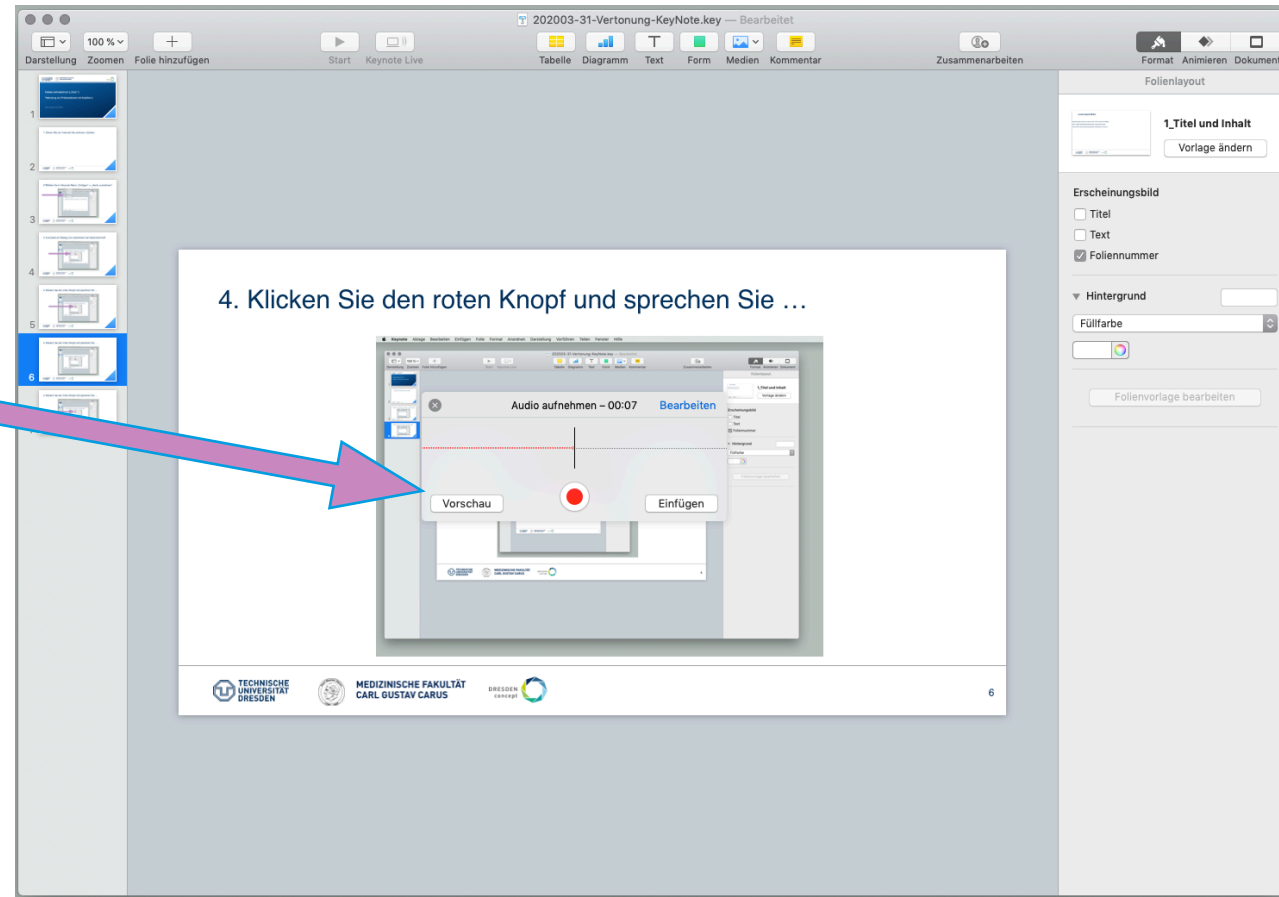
202003-31-Vertonung-KeyNote.key — Bearbeitet

Darstellung Zoomen Folie hinzufügen 100 %

Start Keynote Live

Tabelle Diagramm Text Form Medien Kommentar

Zusammenarbeiten

Format Animieren Dokument

Folienlayout

1_Titel und Inhalt

Vorlage ändern

Erscheinungsbild

Titel

Text

Foliennummer

Hintergrund

Füllfarbe

Folienvorlage bearbeiten

1
2
3
4
5
6

4. Klicken Sie den roten Knopf und sprechen Sie …

Audio aufnehmen – 00:07

Bearbeiten

Vorschau

Einfügen

TECHNISCHE UNIVERSITÄT DRESDEN

MEDIZINISCHE FAKULTÄT CARL GUSTAV CARUS

DRESDEN concept

6